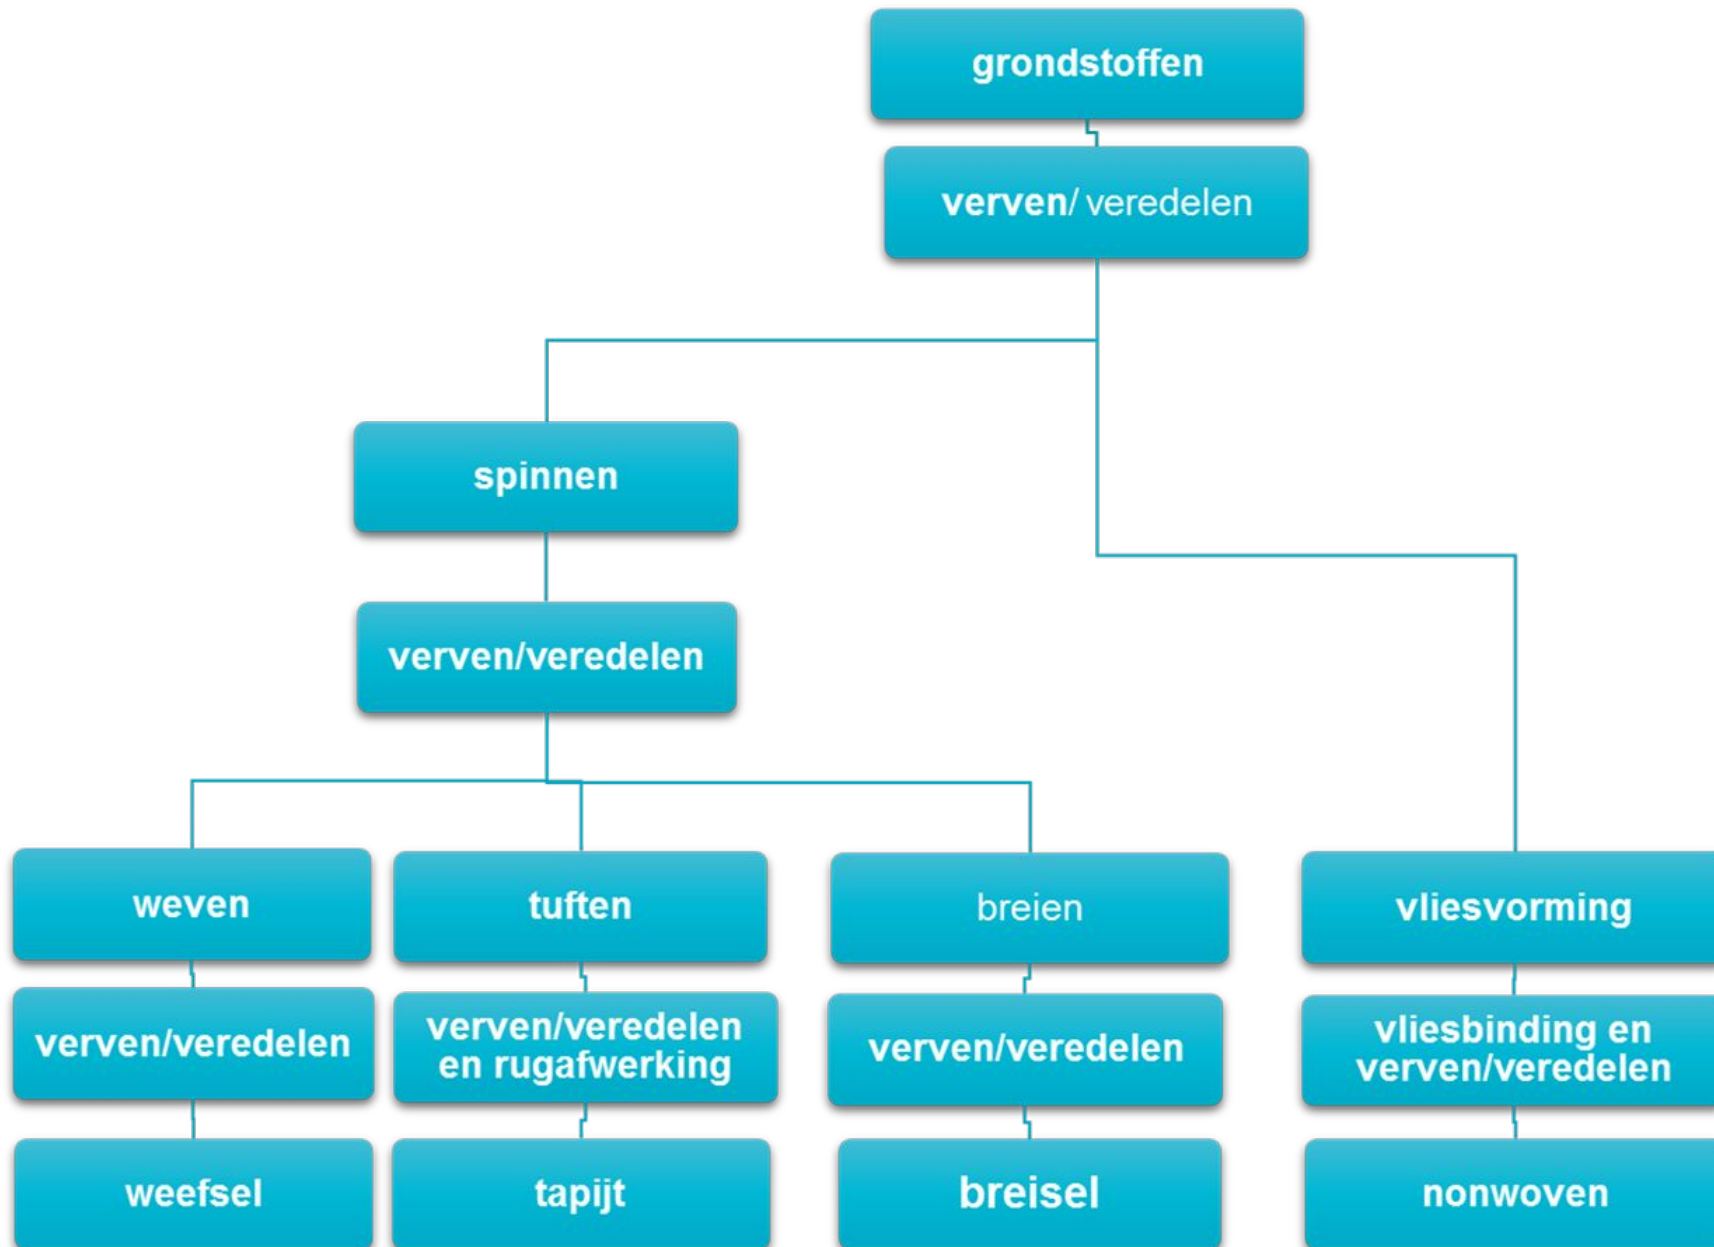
grondstoffen

verven/ veredelen

spinnen

verven/veredelen

weven

verven/veredelen

weefsel

tuften

verven/veredelen en rugafwerking

tapijt

breien

verven/veredelen

breisel

vliesvorming

vliesbinding en verven/veredelen

nonwoven